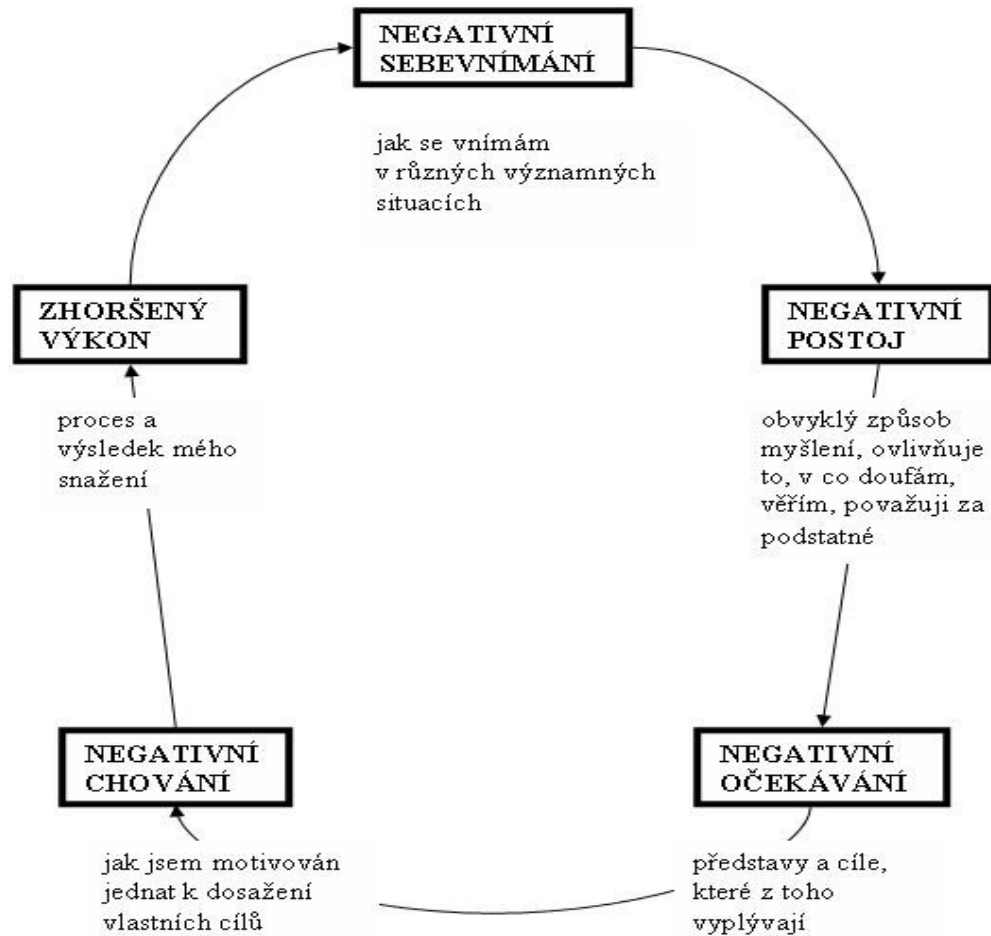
NEGATIVNÍ SEBEVNÍMÁNÍ

jak se vnímám v různých významných situacích

NEGATIVNÍ POSTOJ

obvyklý způsob myšlení, ovlivňuje to, v co doufám, věřím, považuji za podstatné

NEGATIVNÍ OČEKÁVÁNÍ

představy a cíle, které z toho vyplývají

NEGATIVNÍ CHOVÁNÍ

jak jsem motivován jednat k dosažení vlastních cílů

ZHORŠENÝ VÝKON

proces a výsledek mého snažení